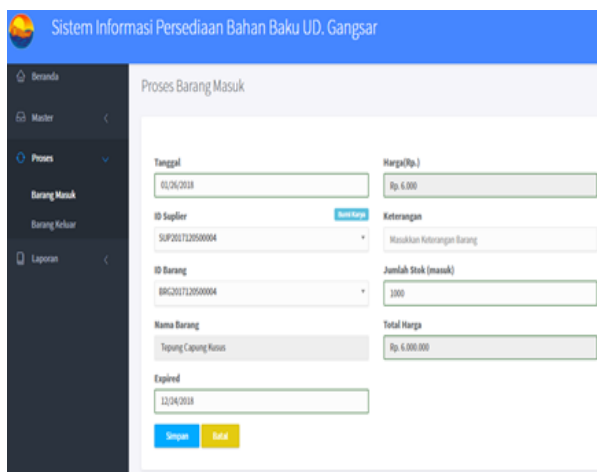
Sistem Informasi Persediaan Bahan Baku UD. Gangsar

Beranda

Master

Proses

Barang Masuk

Barang Keluar

Laporan

Proses Barang Masuk

Tanggal

01/26/2018

ID Suplier

Buat Harga

SUP2017120500004

ID Barang

BRG2017120500004

Nama Barang

Tepung Capung Kusus

Expired

12/24/2018

Simpan

Batal

Harga(Rp.)

Rp. 6.000

Keterangan

Masukkan Keterangan Barang

Jumlah Stok (masuk)

1000

Total Harga

Rp. 6.000.000